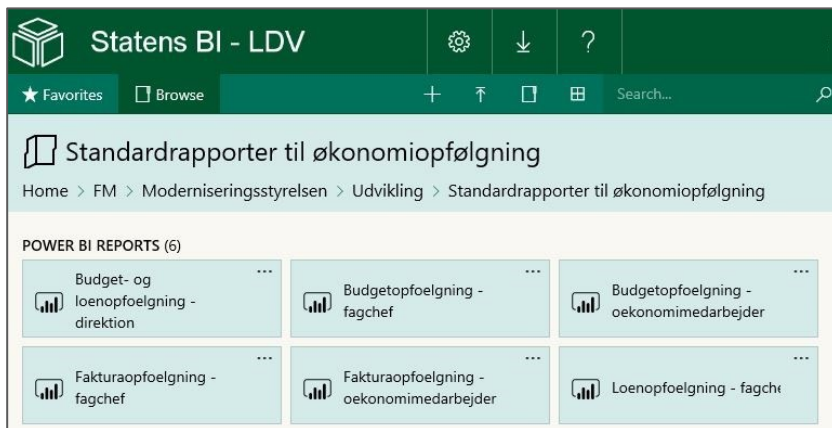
Statens BI - LDV

★ Favorites Browse

Search...

Standardrapporter til økonomiopfølgning

Home > FM > Moderniseringsstyrelsen > Udvikling > Standardrapporter til økonomiopfølgning

POWER BI REPORTS (6)

Budget- og loenopfoelgning - direktion ...

Budgetopfoelgning - fagchef ...

Budgetopfoelgning - oekonomimedarbejder ...

Fakturaopfoelgning - fagchef ...

Fakturaopfoelgning - oekonomimedarbejder ...

Loenopfoelgning - fagche ...